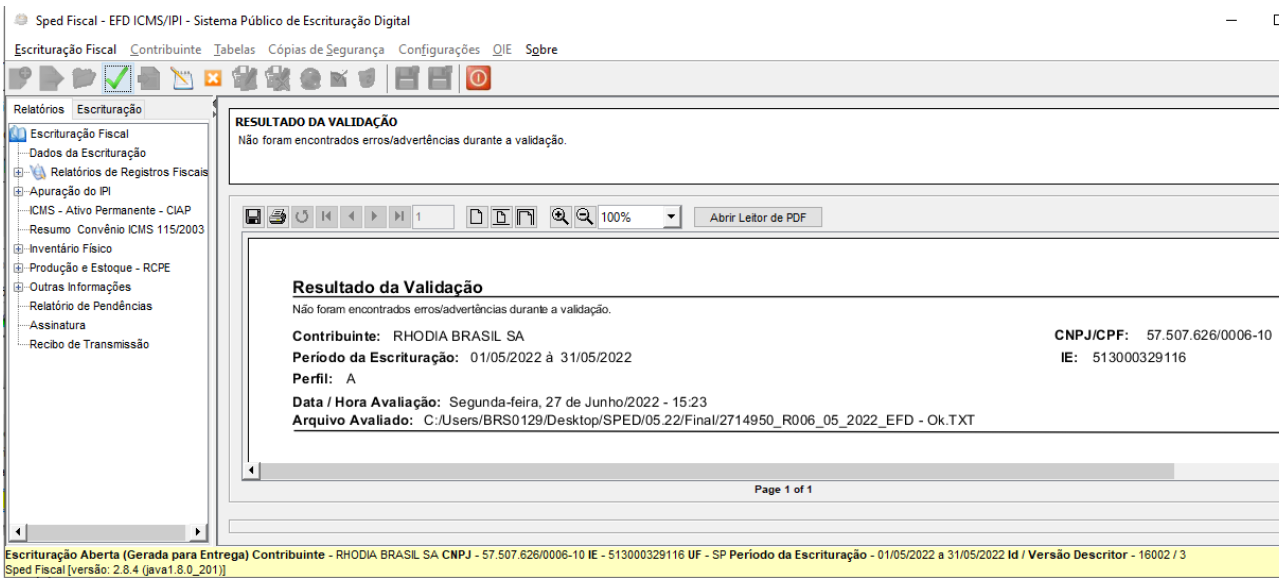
Sped Fiscal - EFD ICMS/IPI - Sistema Público de Escrituração Digital

Escrituração Fiscal Contribuinte Tabelas Cópias de Segurança Configurações OIE Sobre

Relatórios Escrituração

Escrituração Fiscal
Dados da Escrituração
Relatórios de Registros Fiscais
Apuração do IPI
ICMS - Ativo Permanente - CIAP
Resumo Convênio ICMS 115/2003
Inventário Físico
Produção e Estoque - RCPE
Outras Informações
Relatório de Pendências
Assinatura
Recibo de Transmissão

RESULTADO DA VALIDAÇÃO
Não foram encontrados erros/advertências durante a validação.

1 100% Abrir Leitor de PDF

Resultado da Validação
Não foram encontrados erros/advertências durante a validação.

Contribuinte: RHODIA BRASIL SA CNPJ/CPF: 57.507.626/0006-10
Período da Escrituração: 01/05/2022 à 31/05/2022 IE: 513000329116
Perfil: A
Data / Hora Avaliação: Segunda-feira, 27 de Junho/2022 - 15:23
Arquivo Avaliado: C:/Users/BRS0129/Desktop/SPED/05.22/Final/2714950_R006_05_2022_EFD - Ok.TXT

Page 1 of 1

Escrituração Aberta (Gerada para Entrega) Contribuinte - RHODIA BRASIL SA CNPJ - 57.507.626/0006-10 IE - 513000329116 UF - SP Período da Escrituração - 01/05/2022 a 31/05/2022 Id / Versão Descritor - 16002 / 3
Sped Fiscal [versão: 2.8.4 (java1.8.0_201)]